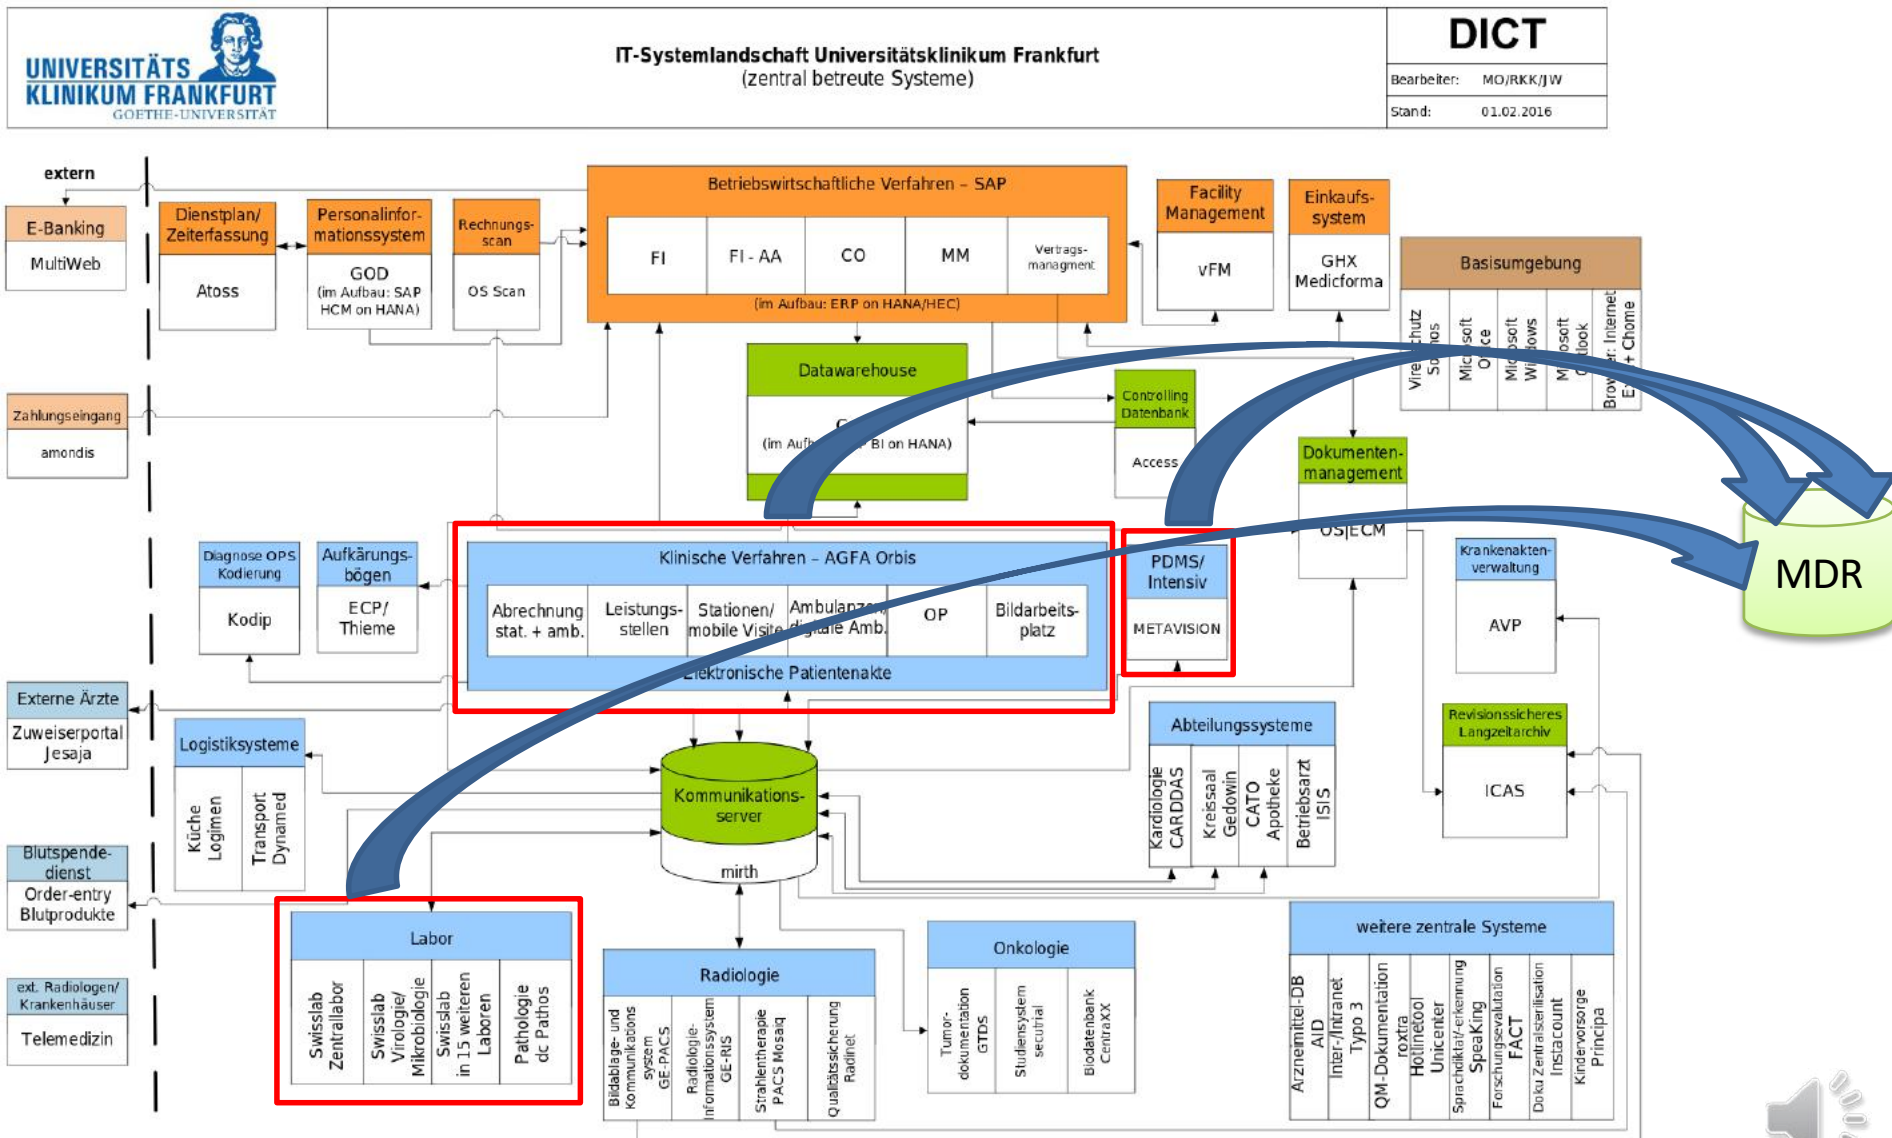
UNIVERSITÄTS KLINIKUM FRANKFURT
GOETHE-UNIVERSITÄT

IT-Systemlandschaft Universitätsklinikum Frankfurt
(zentral betreute Systeme)

DICT
Bearbeiter: MO/RKK/JW
Stand: 01.02.2016

extern

E-Banking
MultiWeb

Dienstplan/ Zeiterfassung
Atoss

Personalinformationssystem
GOD
(im Aufbau: SAP HCM on HANA)

Rechnungsscan
OS Scan

Betriebswirtschaftliche Verfahren – SAP
FI
FI - AA
CO
MM
Vertragsmanagment
(im Aufbau: ERP on HANA/HEC)

Facility Management
vFM

Einkaufssystem
GHX Medicforma

Basisumgebung
Vire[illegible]hutz S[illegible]os
Mic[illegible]soft O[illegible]ce
Mi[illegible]soft W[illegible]ows
M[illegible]osoft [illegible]look
Brow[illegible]r: Internet E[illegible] + Chome

Zahlungseingang
amondis

Datawarehouse
C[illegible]
(im Auf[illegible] BI on HANA)

Controlling Datenbank
Access

Dokumentenmanagement
OS|ECM

Diagnose OPS Kodierung
Kodip

Aufklärungsbögen
ECP/ Thieme

Klinische Verfahren – AGFA Orbis
Abrechnung stat. + amb.
Leistungsstellen
Stationen/ mobile Visite
Ambulanz/ digitale Amb.
OP
Bildarbeitsplatz
Elektronische Patientenakte

PDMS/ Intensiv
METAVISION

Krankenaktenverwaltung
AVP

MDR

Externe Ärzte
Zuweiserportal Jesaja

Logistiksysteme
Küche Logimen
Transport Dynamed

Kommunikationsserver
mirth

Abteilungssysteme
Kardiologie CARDDAS
Kreissaal Gedowin
CATO Apotheke
Betriebsarzt ISIS

Revisionssicheres Langzeitarchiv
ICAS

Blutspendedienst
Order-entry Blutprodukte

Labor
Swisslab Zentrallabor
Swisslab Virologie/ Mikrobiologie
Swisslab in 15 weiteren Laboren
Pathologie dc Pathos

Radiologie
Bildablage- und Kommunikations system GE-PACS
Radiologie-Informationssystem GE-RIS
Strahlentherapie PACS Mosaiq
Qualitätssicherung Radinet

Onkologie
Tumor-dokumentation GTDS
Studiensystem secutrial
Biodatenbank CentraXX

weitere zentrale Systeme
Arzneimittel-DB AID
Inter-/Intranet Typo 3
QM-Dokumentation roxtra
Hotlinetool Unicenter
Sprachdiktat/-erkennung SpeaKing
Forschungsevaluation FACT
Doku Zentralsterilisation Instacount
Kindervorsorge Principa

ext. Radiologen/ Krankenhäuser
Telemedizin